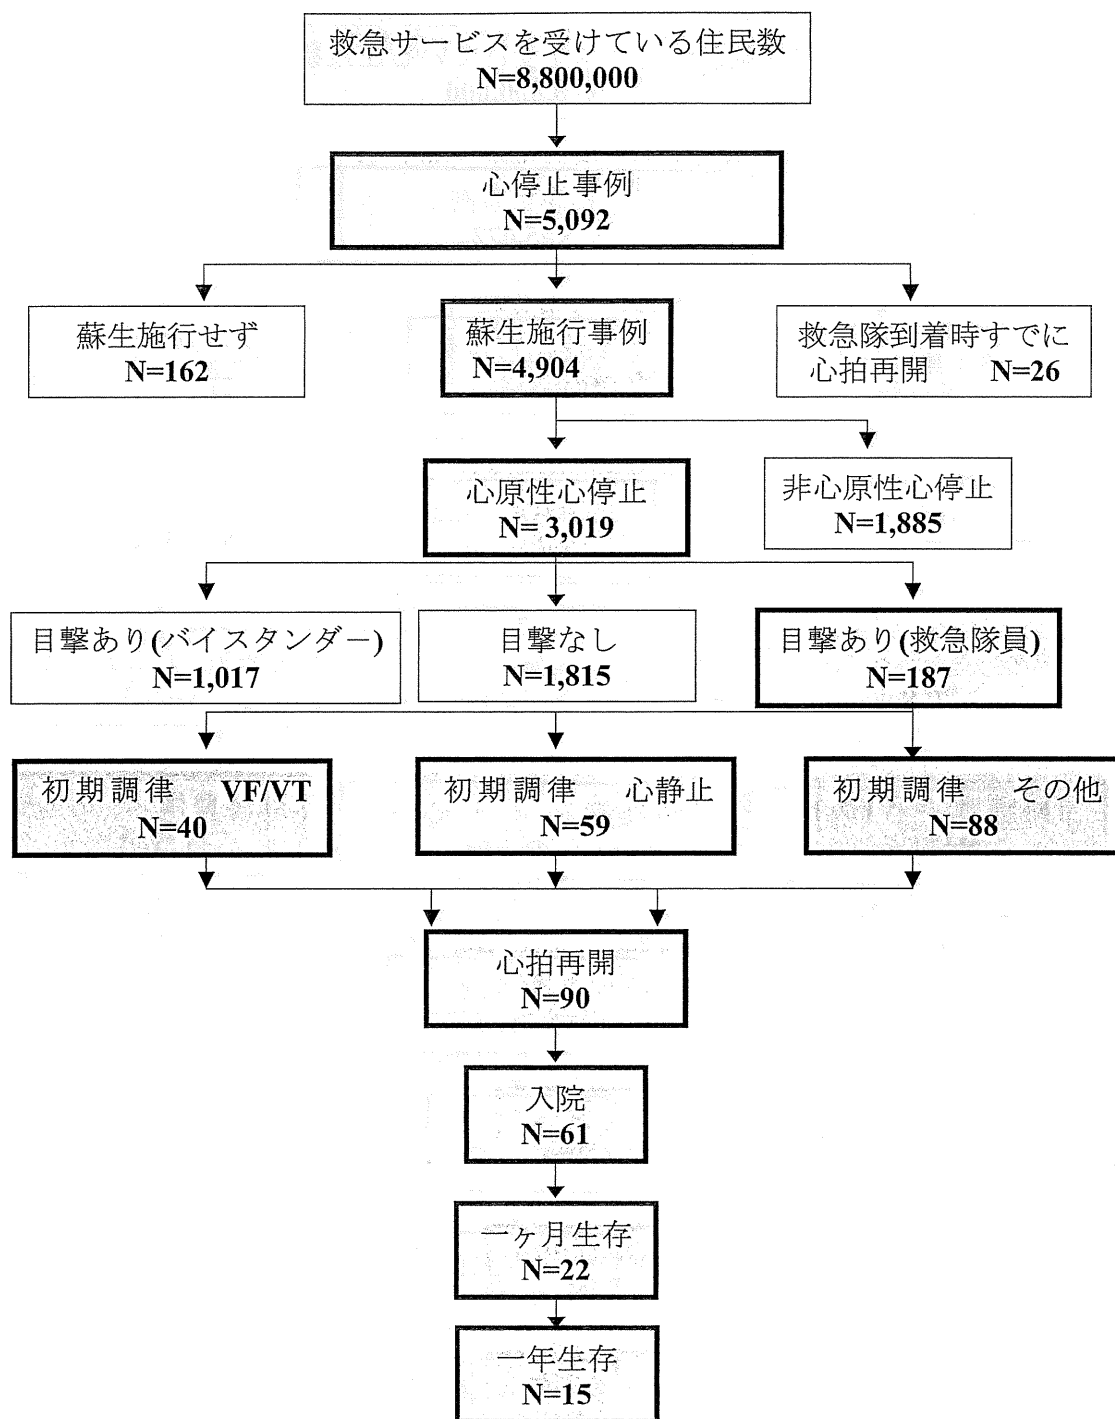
救急サービスを受けている住民数
N=8,800,000

心停止事例
N=5,092

蘇生施行せず
N=162

蘇生施行事例
N=4,904

救急隊到着時すでに心拍再開 N=26

心原性心停止
N= 3,019

非心原性心停止
N=1,885

目撃あり(バイスタンダー)
N=1,017

目撃なし
N=1,815

目撃あり(救急隊員)
N=187

初期調律 VF/VT
N=40

初期調律 心静止
N=59

初期調律 その他
N=88

心拍再開
N=90

入院
N=61

一ヶ月生存
N=22

一年生存
N=15